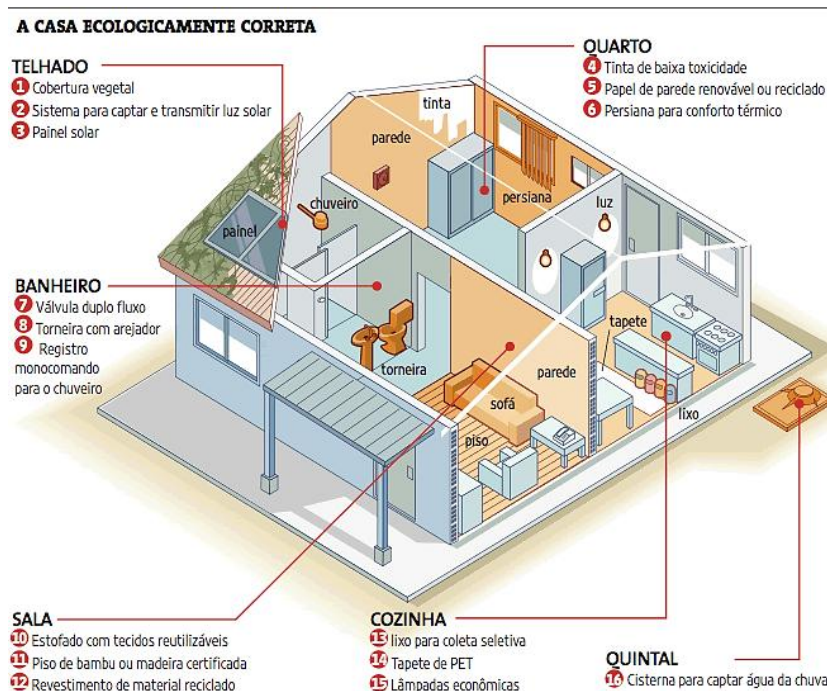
A CASA ECOLOGICAMENTE CORRETA

TELHADO
1 Cobertura vegetal
2 Sistema para captar e transmitir luz solar
3 Painel solar

QUARTO
4 Tinta de baixa toxicidade
5 Papel de parede renovável ou reciclado
6 Persiana para conforto térmico

BANHEIRO
7 Válvula duplo fluxo
8 Torneira com arejador
9 Registro monocomando para o chuveiro

tinta
parede
persiana
luz
chuveiro
painel
tapete
torneira
parede
sofá
piso
lixo

SALA
10 Estofado com tecidos reutilizáveis
11 Piso de bambu ou madeira certificada
12 Revestimento de material reciclado

COZINHA
13 lixo para coleta seletiva
14 Tapete de PET
15 Lâmpadas econômicas

QUINTAL
16 Cisterna para captar água da chuva